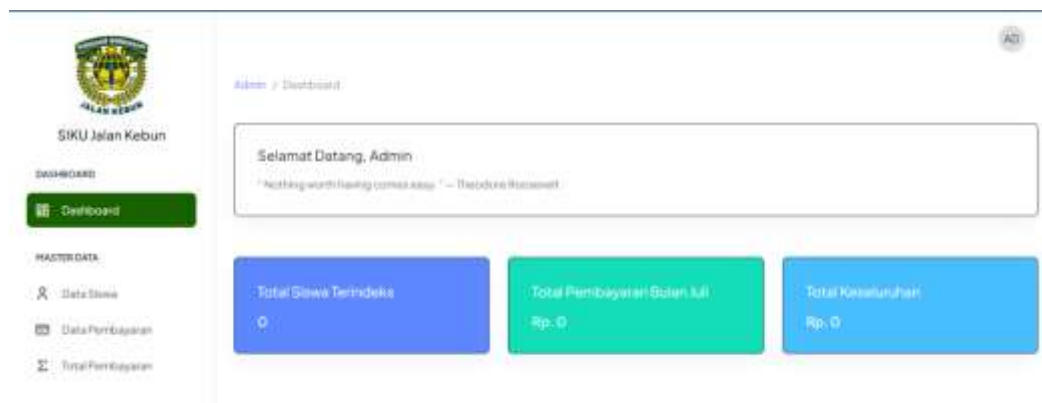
JALAN KEBUN

SIKU Jalan Kebun

DASHBOARD

Dashboard

MASTER DATA

Data Siswa

Data Pembayaran

Total Pembayaran

AD

Admin / Dashboard

Selamat Datang, Admin

" Nothing worth having comes easy. " — Theodore Roosevelt

Total Siswa Terindeks

0

Total Pembayaran Bulan Juli

Rp. 0

Total Keseluruhan

Rp. 0